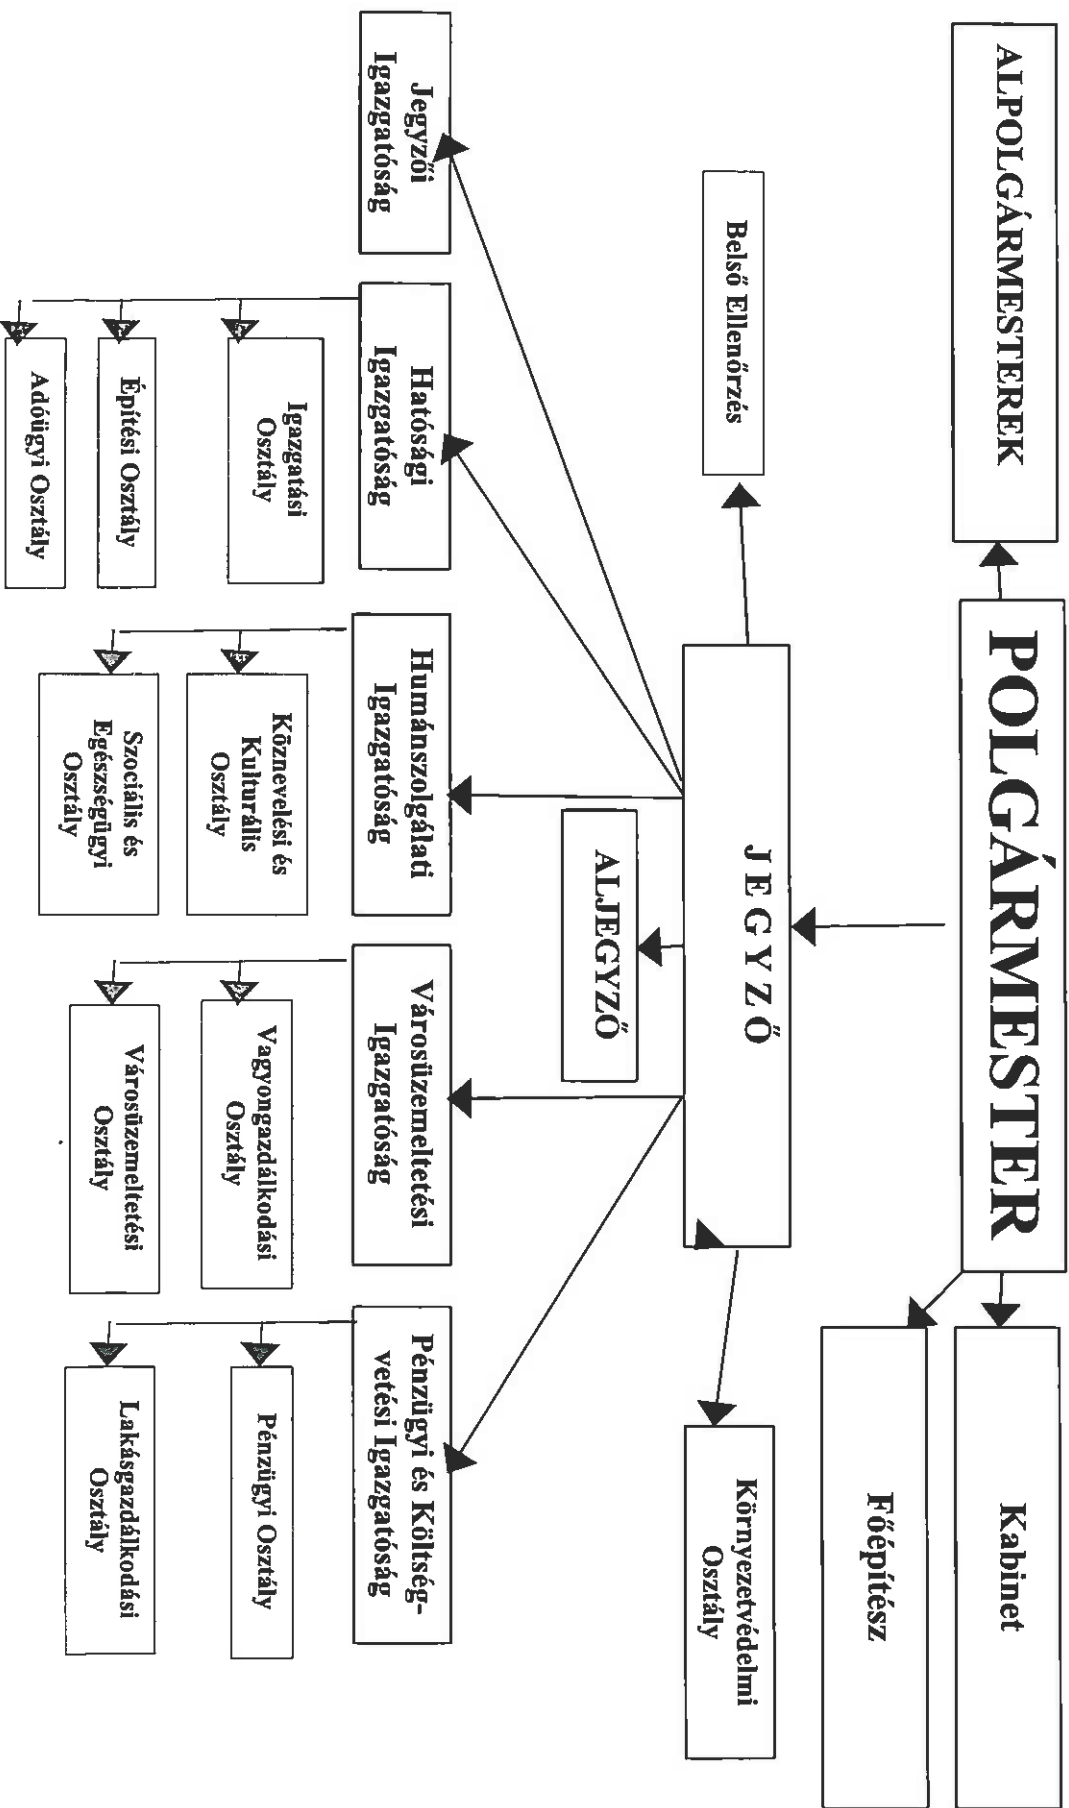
ALPOLGÁRMESTEREK

POLGÁRMESTER

Kabinet

Főépítész

J E G Y Z Ő

Belső Ellenőrzés

ALJEGYZŐ

Környezetvédelmi Osztály

Jegyzői Igazgatóság

Hatósági Igazgatóság

Igazgatási Osztály

Építési Osztály

Adóügyi Osztály

Humánszolgálati Igazgatóság

Köznevelési és Kulturális Osztály

Szociális és Egészségügyi Osztály

Városüzemeltetési Igazgatóság

Vagyongazdálkodási Osztály

Városüzemeltetési Osztály

Pénzügyi és Költségvetési Igazgatóság

Pénzügyi Osztály

Lakásgazdálkodási Osztály